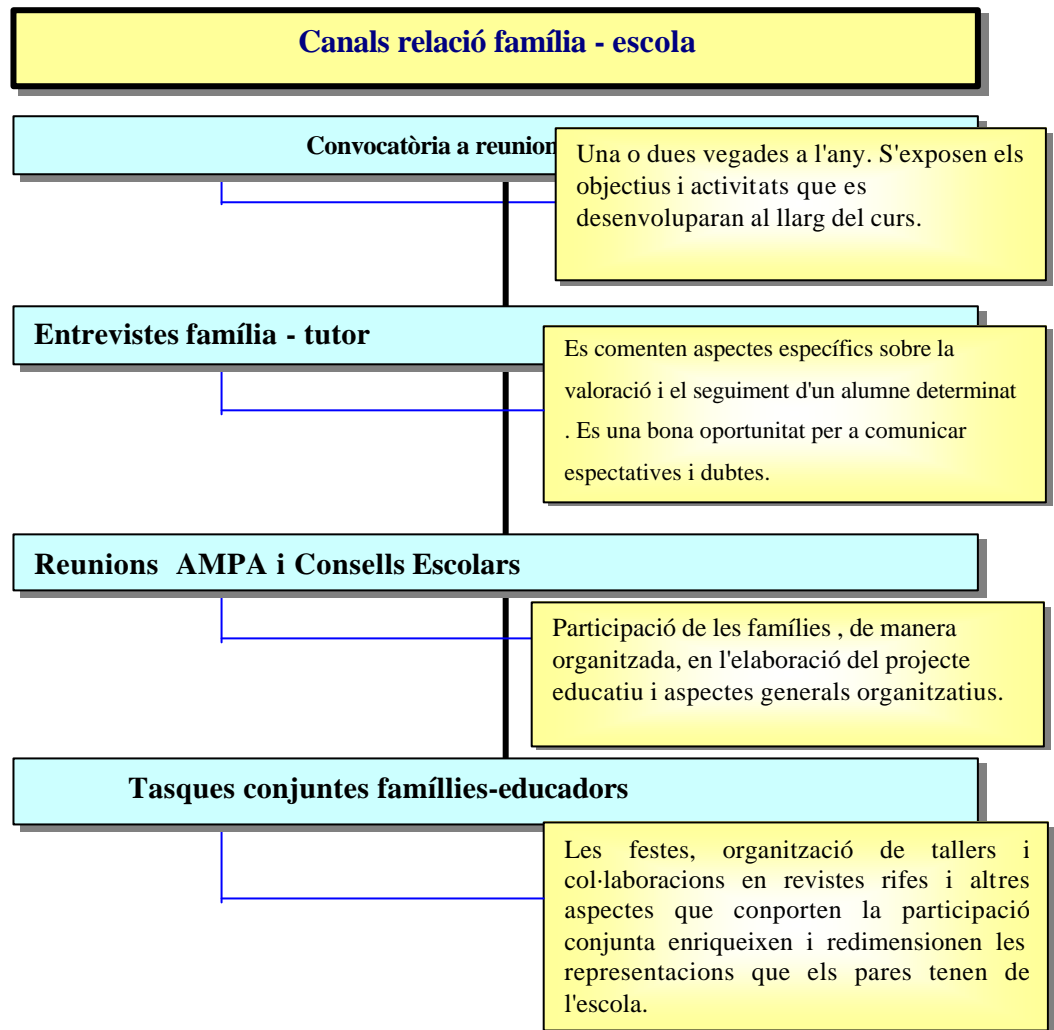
Canals relació família - escola

Convocatòria a reunion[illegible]

Una o dues vegades a l'any. S'exposen els objectius i activitats que es desenvoluparan al llarg del curs.

Entrevistes família - tutor

Es comenten aspectes específics sobre la valoració i el seguiment d'un alumne determinat . Es una bona oportunitat per a comunicar espectatives i dubtes.

Reunions AMPA i Consells Escolars

Participació de les famílies , de manera organitzada, en l'elaboració del projecte educatiu i aspectes generals organitzatius.

Tasques conjuntes famíllies-educadors

Les festes, organització de tallers i col·laboracions en revistes rifes i altres aspectes que conporten la participació conjunta enriqueixen i redimensionen les representacions que els pares tenen de l'escola.